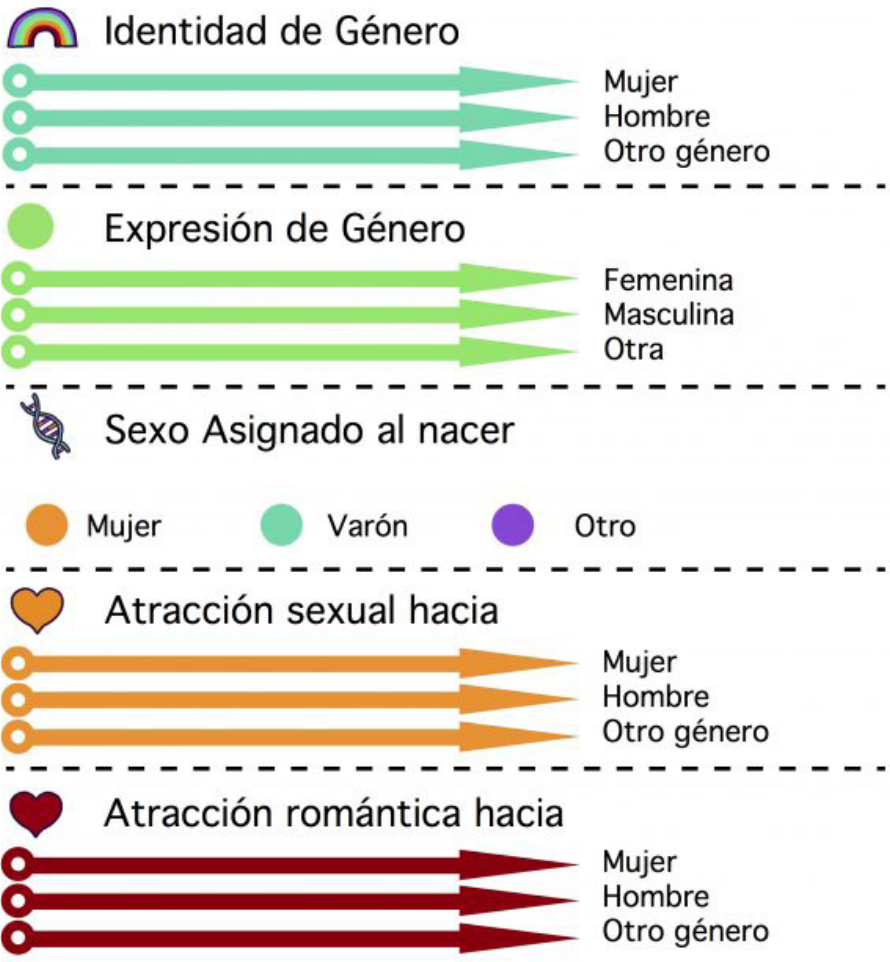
Identidad de Género

Mujer
Hombre
Otro género

Expresión de Género

Femenina
Masculina
Otra

Sexo Asignado al nacer

Mujer
Varón
Otro

Atracción sexual hacia

Mujer
Hombre
Otro género

Atracción romántica hacia

Mujer
Hombre
Otro género